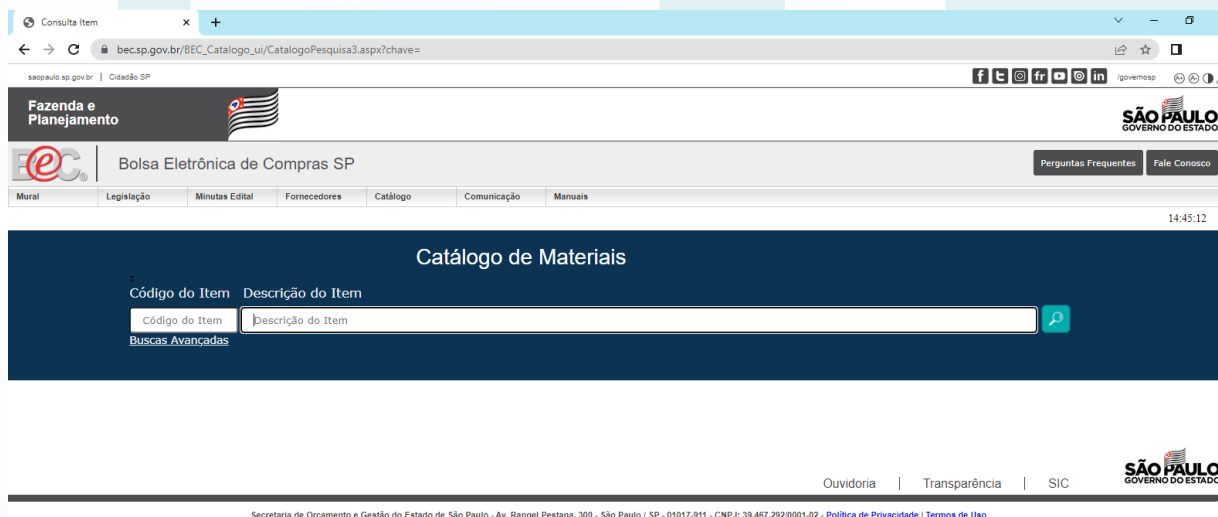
Consulta Item

bec.sp.gov.br/BEC_Catalogo_ui/CatalogoPesquisa3.aspx?chave=

saopaulo.sp.gov.br | Cidadão SP

/governosp

Fazenda e Planejamento

SÃO PAULO GOVERNO DO ESTADO

BEC

Bolsa Eletrônica de Compras SP

Perguntas Frequentes

Fale Conosco

Mural | Legislação | Minutas Edital | Fornecedores | Catálogo | Comunicação | Manuais

14:45:12

Catálogo de Materiais

Código do Item Descrição do Item

Código do Item

Descrição do Item

Buscas Avançadas

Ouvidoria | Transparência | SIC

SÃO PAULO GOVERNO DO ESTADO

Secretaria de Orçamento e Gestão do Estado de São Paulo - Av. Rangel Pestana, 300 - São Paulo / SP - 01017-911 - CNPJ: 39.467.292/0001-02 - Política de Privacidade | Termos de Uso